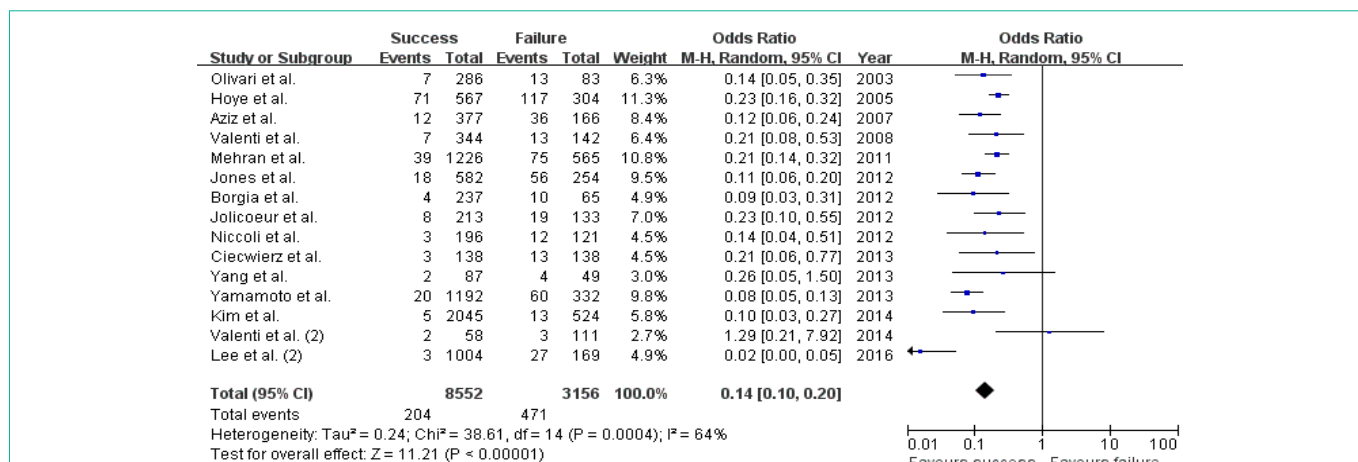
| Study or Subgroup | Success Events | Success Total | Failure Events | Failure Total | Weight | Odds Ratio M-H, Random, 95% CI | Year |
|---|---|---|---|---|---|---|---|
| Olivari et al. | 7 | 286 | 13 | 83 | 6.3% | 0.14 [0.05, 0.35] | 2003 |
| Hoye et al. | 71 | 567 | 117 | 304 | 11.3% | 0.23 [0.16, 0.32] | 2005 |
| Aziz et al. | 12 | 377 | 36 | 166 | 8.4% | 0.12 [0.06, 0.24] | 2007 |
| Valenti et al. | 7 | 344 | 13 | 142 | 6.4% | 0.21 [0.08, 0.53] | 2008 |
| Mehran et al. | 39 | 1226 | 75 | 565 | 10.8% | 0.21 [0.14, 0.32] | 2011 |
| Jones et al. | 18 | 582 | 56 | 254 | 9.5% | 0.11 [0.06, 0.20] | 2012 |
| Borgia et al. | 4 | 237 | 10 | 65 | 4.9% | 0.09 [0.03, 0.31] | 2012 |
| Jolicoeur et al. | 8 | 213 | 19 | 133 | 7.0% | 0.23 [0.10, 0.55] | 2012 |
| Niccoli et al. | 3 | 196 | 12 | 121 | 4.5% | 0.14 [0.04, 0.51] | 2012 |
| Ciecwierz et al. | 3 | 138 | 13 | 138 | 4.5% | 0.21 [0.06, 0.77] | 2013 |
| Yang et al. | 2 | 87 | 4 | 49 | 3.0% | 0.26 [0.05, 1.50] | 2013 |
| Yamamoto et al. | 20 | 1192 | 60 | 332 | 9.8% | 0.08 [0.05, 0.13] | 2013 |
| Kim et al. | 5 | 2045 | 13 | 524 | 5.8% | 0.10 [0.03, 0.27] | 2014 |
| Valenti et al. (2) | 2 | 58 | 3 | 111 | 2.7% | 1.29 [0.21, 7.92] | 2014 |
| Lee et al. (2) | 3 | 1004 | 27 | 169 | 4.9% | 0.02 [0.00, 0.05] | 2016 |
| **Total (95% CI)** | | **8552** | | **3156** | **100.0%** | **0.14 [0.10, 0.20]** | |
| Total events | 204 | | 471 | | | | |

Heterogeneity: Tau² = 0.24; Chi² = 38.61, df = 14 (P = 0.0004); I² = 64%
Test for overall effect: Z = 11.21 (P < 0.00001)

Odds Ratio
M-H, Random, 95% CI

0.01 0.1 1 10 100
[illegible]